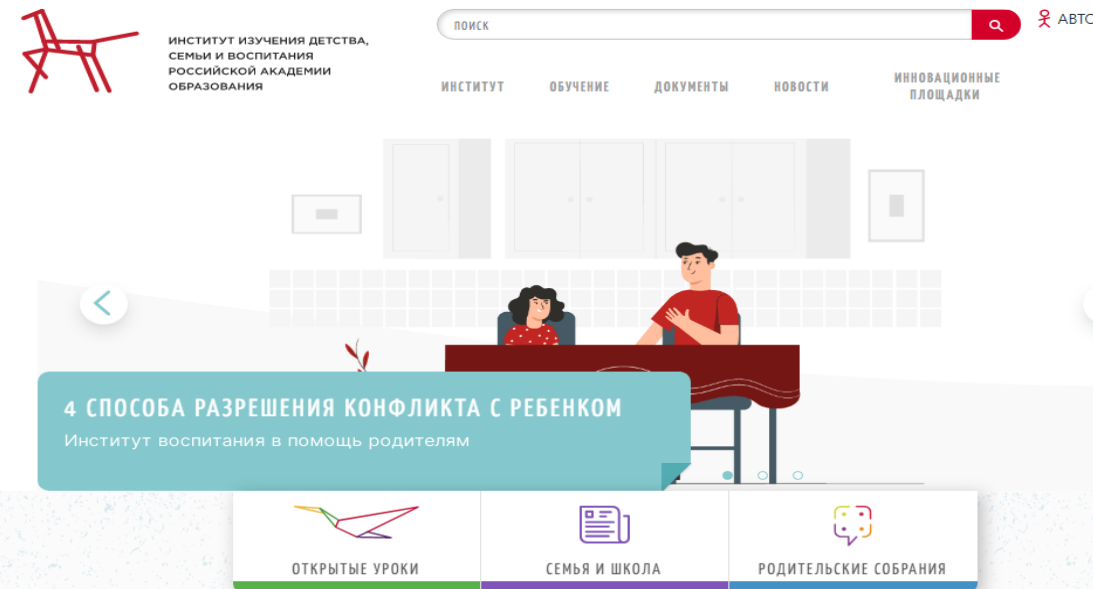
ИНСТИТУТ ИЗУЧЕНИЯ ДЕТСТВА, СЕМЬИ И ВОСПИТАНИЯ РОССИЙСКОЙ АКАДЕМИИ ОБРАЗОВАНИЯ

ПОИСК

АВТО

ИНСТИТУТ
ОБУЧЕНИЕ
ДОКУМЕНТЫ
НОВОСТИ
ИННОВАЦИОННЫЕ ПЛОЩАДКИ

4 СПОСОБА РАЗРЕШЕНИЯ КОНФЛИКТА С РЕБЕНКОМ
Институт воспитания в помощь родителям

ОТКРЫТЫЕ УРОКИ
СЕМЬЯ И ШКОЛА
РОДИТЕЛЬСКИЕ СОБРАНИЯ